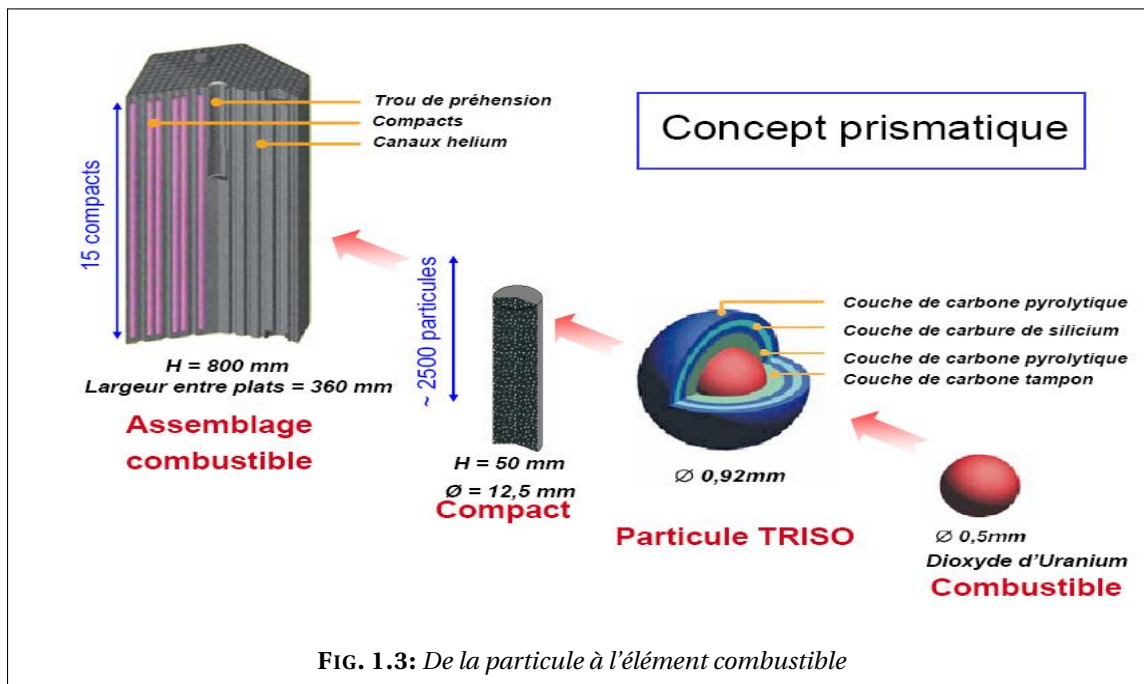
Concept prismatique

Trou de préhension
Compacts
Canaux helium

15 compacts

H = 800 mm
Largeur entre plats = 360 mm

Assemblage combustible

~ 2500 particules

H = 50 mm
Ø = 12,5 mm
Compact

Couche de carbone pyrolytique
Couche de carbure de silicium
Couche de carbone pyrolytique
Couche de carbone tampon

∅ 0,92mm

Particule TRISO

∅ 0,5mm
Dioxyde d'Uranium
Combustible

FIG. 1.3: De la particule à l'élément combustible